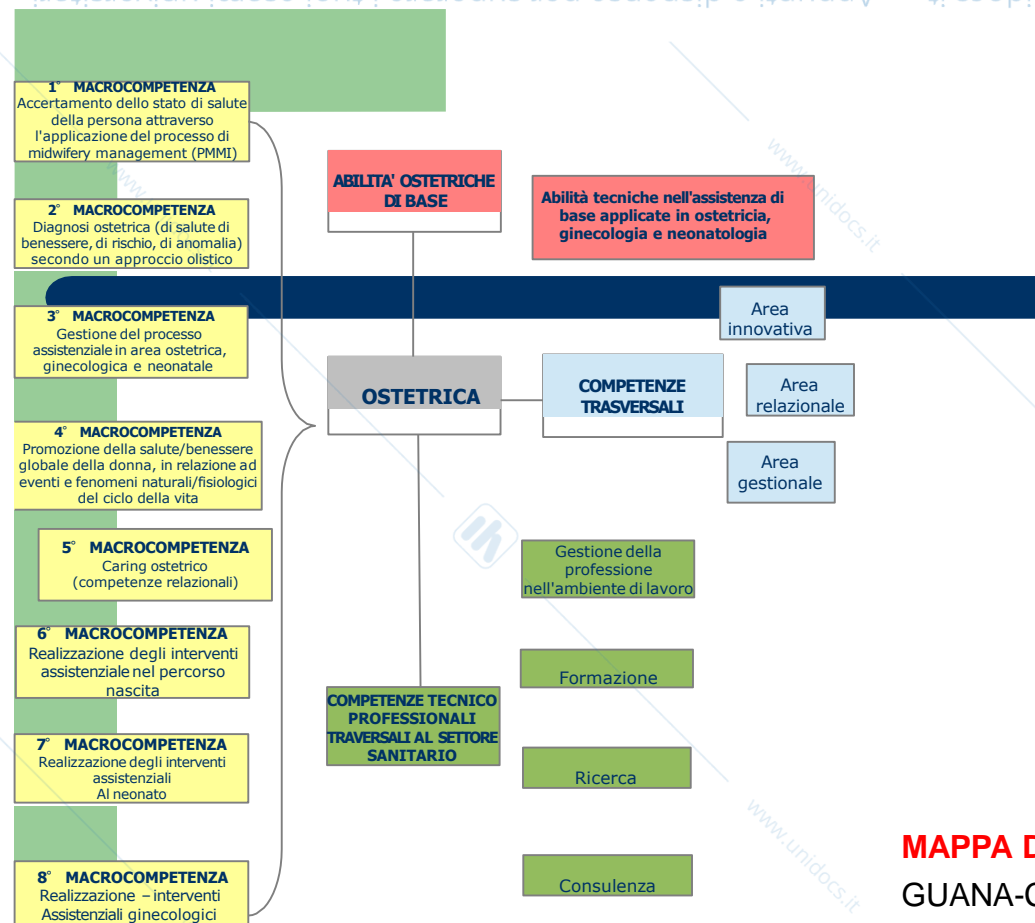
1° MACROCOMPETENZA
Accertamento dello stato di salute della persona attraverso l'applicazione del processo di midwifery management (PMMI)

2° MACROCOMPETENZA
Diagnosi ostetrica (di salute di benessere, di rischio, di anomalia) secondo un approccio olistico

3° MACROCOMPETENZA
Gestione del processo assistenziale in area ostetrica, ginecologica e neonatale

4° MACROCOMPETENZA
Promozione della salute/benessere globale della donna, in relazione ad eventi e fenomeni naturali/fisiologici del ciclo della vita

5° MACROCOMPETENZA
Caring ostetrico (competenze relazionali)

6° MACROCOMPETENZA
Realizzazione degli interventi assistenziale nel percorso nascita

7° MACROCOMPETENZA
Realizzazione degli interventi assistenziali Al neonato

8° MACROCOMPETENZA
Realizzazione – interventi Assistenziali ginecologici

ABILITA' OSTETRICHE DI BASE

Abilità tecniche nell'assistenza di base applicate in ostetricia, ginecologia e neonatologia

Area innovativa

OSTETRICA

COMPETENZE TRASVERSALI

Area relazionale

Area gestionale

Gestione della professione nell'ambiente di lavoro

Formazione

COMPETENZE TECNICO PROFESSIONALI TRAVERSALI AL SETTORE SANITARIO

Ricerca

Consulenza

MAPPA D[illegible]
GUANA-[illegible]

www.unidocs.it
www.unidocs.it